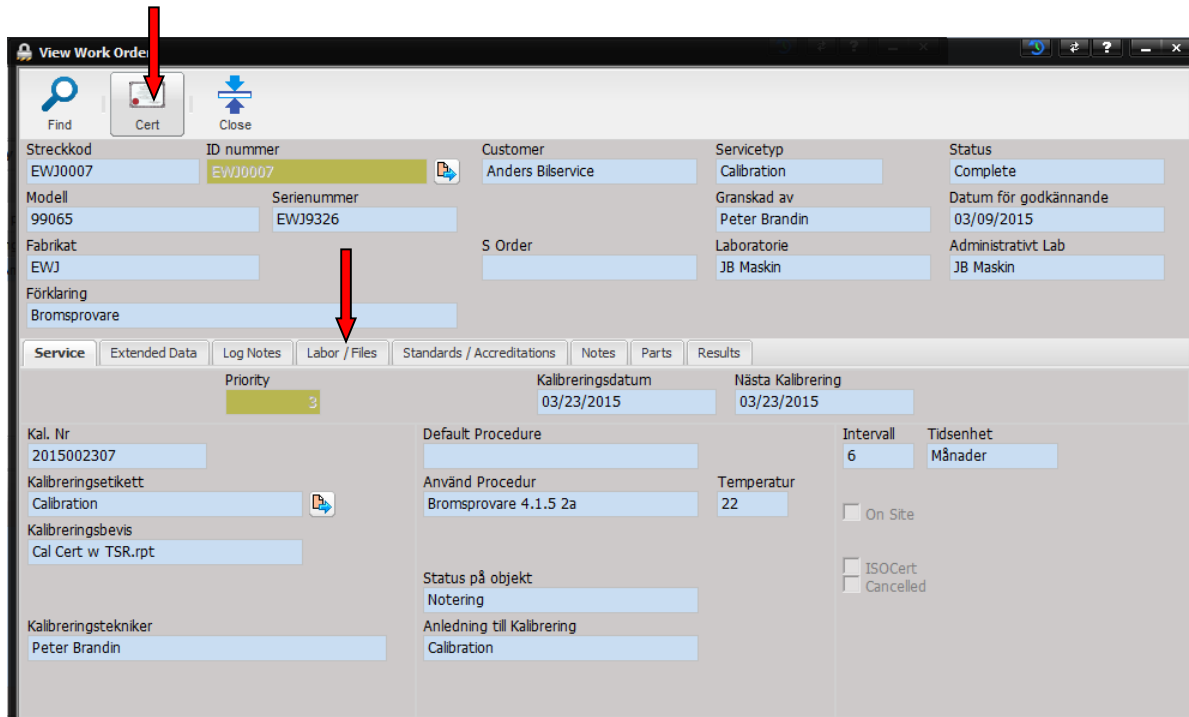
View Work Order

Find
Cert
Close

Streckkod
EWJ0007
ID nummer
EWJ0007
Customer
Anders Bilservice
Servicetyp
Calibration
Status
Complete
Modell
99065
Serienummer
EWJ9326
Granskad av
Peter Brandin
Datum för godkännande
03/09/2015
Fabrikat
EWJ
S Order
Laboratorie
JB Maskin
Administrativt Lab
JB Maskin
Förklaring
Bromsprovare

Service | Extended Data | Log Notes | Labor / Files | Standards / Accreditations | Notes | Parts | Results

Priority
3
Kalibreringsdatum
03/23/2015
Nästa Kalibrering
03/23/2015
Kal. Nr
2015002307
Default Procedure
Intervall
6
Tidsenhet
Månader
Kalibreringsetikett
Calibration
Använd Procedur
Bromsprovare 4.1.5 2a
Temperatur
22
On Site
Kalibreringsbevis
Cal Cert w TSR.rpt
ISOCert
Cancelled
Status på objekt
Notering
Kalibreringstekniker
Peter Brandin
Anledning till Kalibrering
Calibration